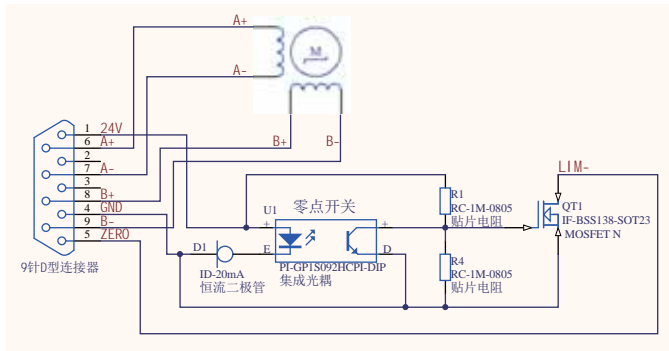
A+
A-
M
B+
B-
1 24V
6 A+
2
7 A-
3
8 B+
4 GND
9 B-
5 ZERO
9针D型连接器
LIM-
U1
零点开关
+
+
R1
RC-1M-0805
贴片电阻
QT1
IF-BSS138-SOT23
MOSFET N
D1
E
D
ID-20mA
恒流二极管
PI-GP1S092HCPI-DIP
集成光耦
R4
RC-1M-0805
贴片电阻